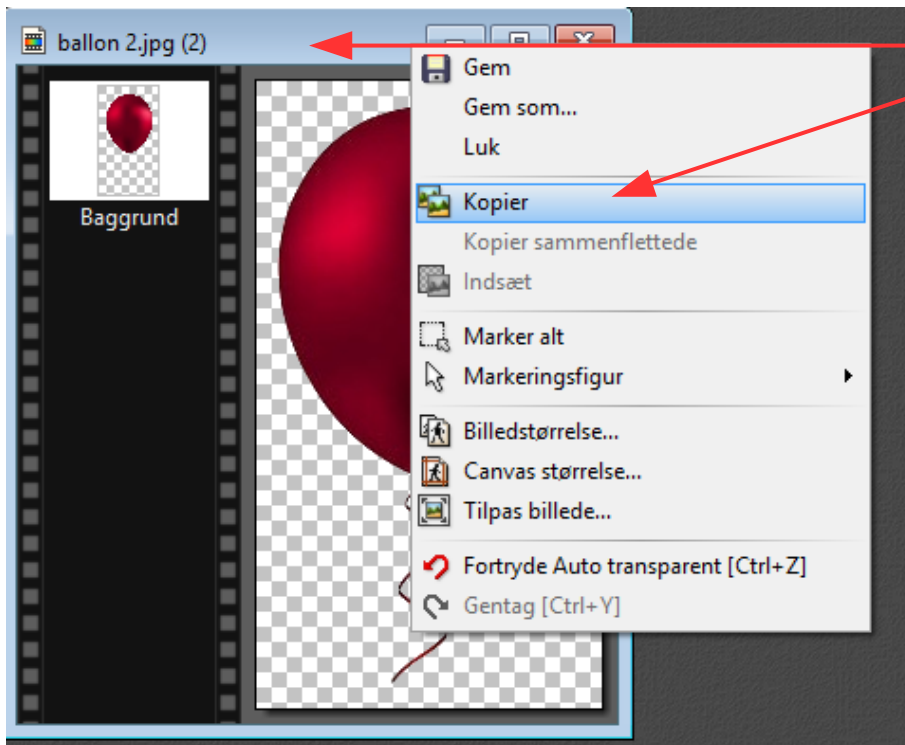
ballon 2.jpg (2)

Baggrund

Gem
Gem som...
Luk
Kopier
Kopier sammenflettede
Indsæt
Marker alt
Markeringsfigur
Billedstørrelse...
Canvas størrelse...
Tilpas billede...
Fortryde Auto transparent [Ctrl+Z]
Gentag [Ctrl+Y]